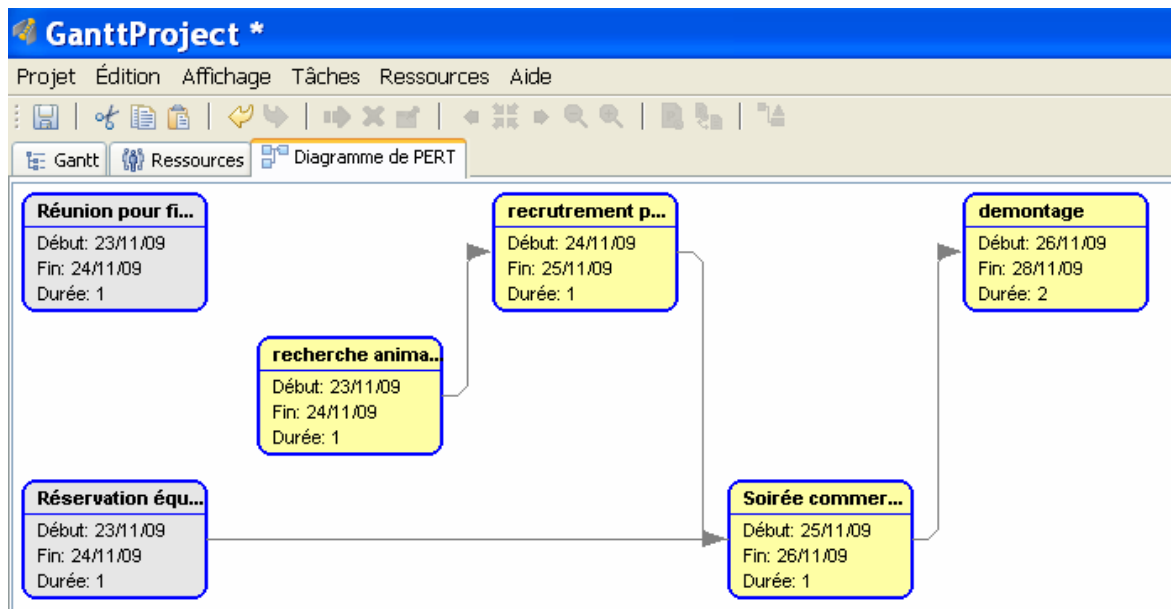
GanttProject *

Projet Édition Affichage Tâches Ressources Aide

Gantt Ressources Diagramme de PERT

Réunion pour fi...
Début: 23/11/09
Fin: 24/11/09
Durée: 1

recrutement p...
Début: 24/11/09
Fin: 25/11/09
Durée: 1

demontage
Début: 26/11/09
Fin: 28/11/09
Durée: 2

recherche anima...
Début: 23/11/09
Fin: 24/11/09
Durée: 1

Réservation équ...
Début: 23/11/09
Fin: 24/11/09
Durée: 1

Soirée commer...
Début: 25/11/09
Fin: 26/11/09
Durée: 1